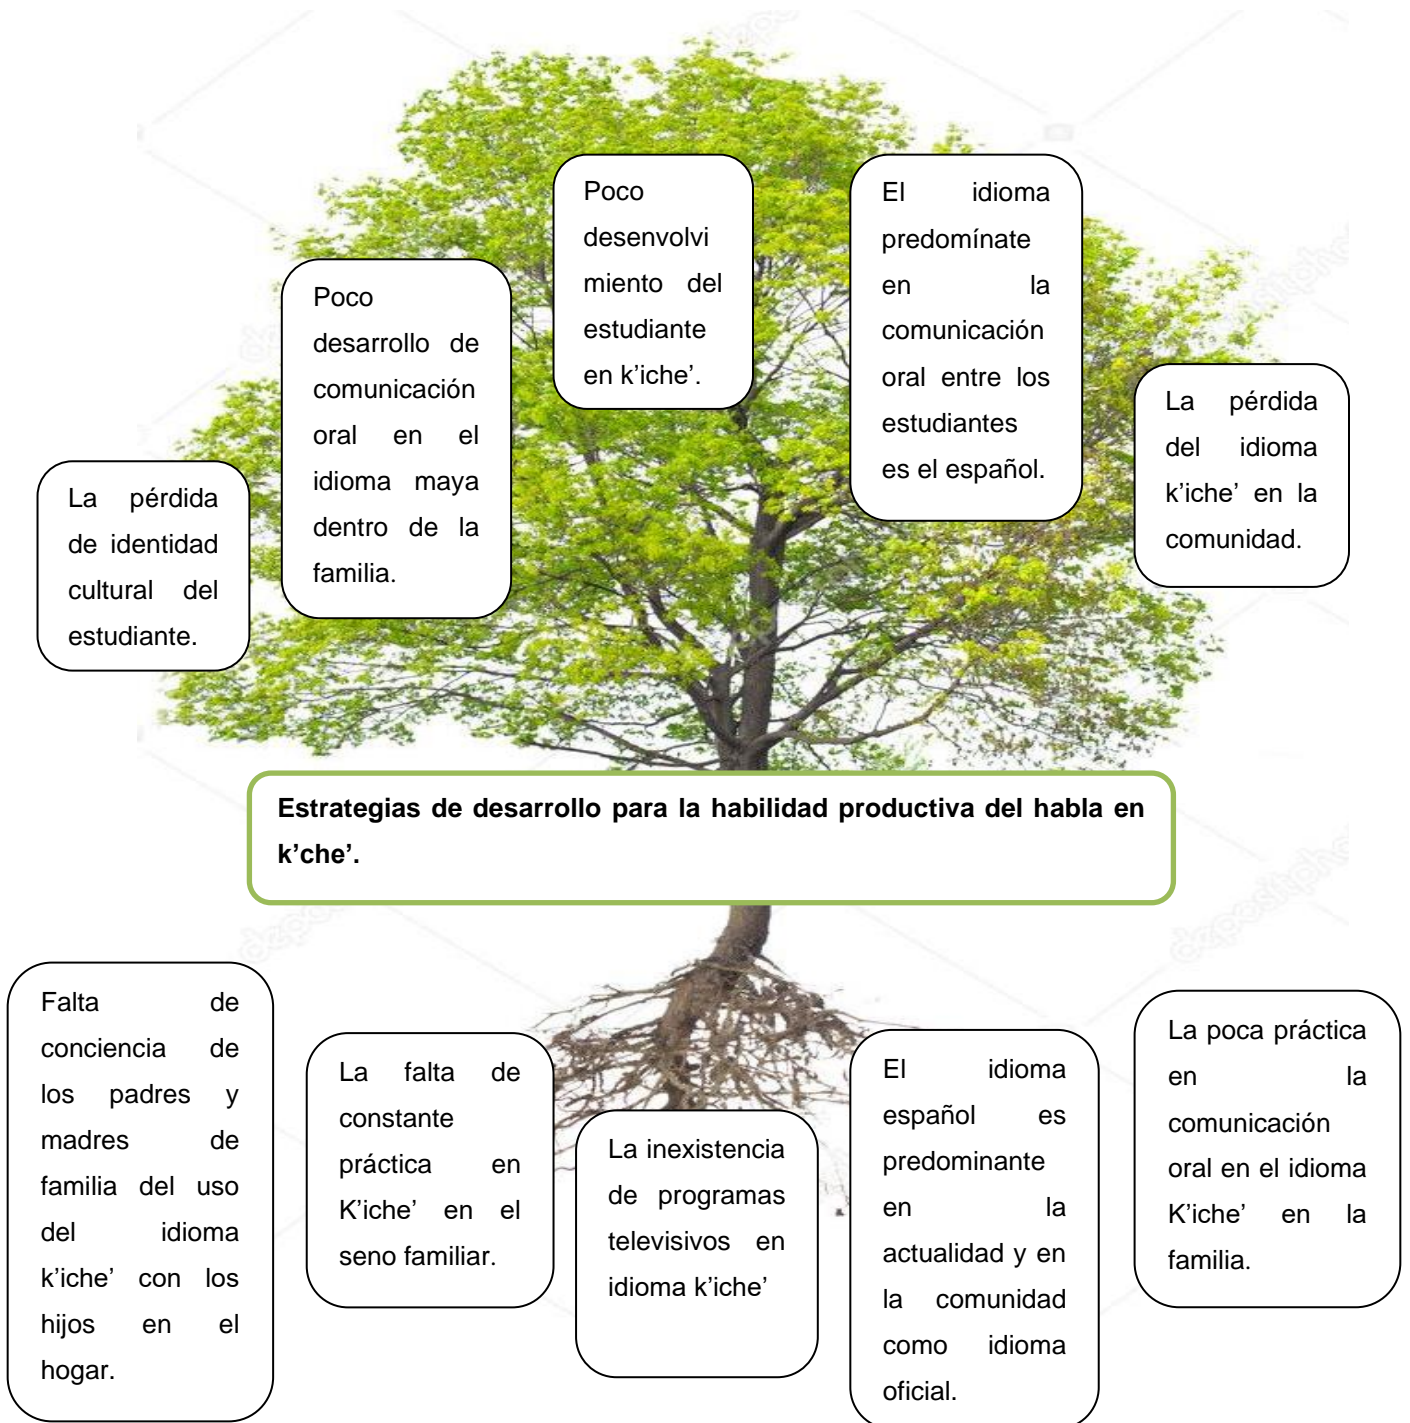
Poco desenvolvi miento del estudiante en k'iche'.

El idioma predomínate en la comunicación oral entre los estudiantes es el español.

Poco desarrollo de comunicación oral en el idioma maya dentro de la familia.

La pérdida del idioma k'iche' en la comunidad.

La pérdida de identidad cultural del estudiante.

**Estrategias de desarrollo para la habilidad productiva del habla en k'che'.**

Falta de conciencia de los padres y madres de familia del uso del idioma k'iche' con los hijos en el hogar.

La falta de constante práctica en K'iche' en el seno familiar.

La inexistencia de programas televisivos en idioma k'iche'

El idioma español es predominante en la actualidad y en la comunidad como idioma oficial.

La poca práctica en la comunicación oral en el idioma K'iche' en la familia.